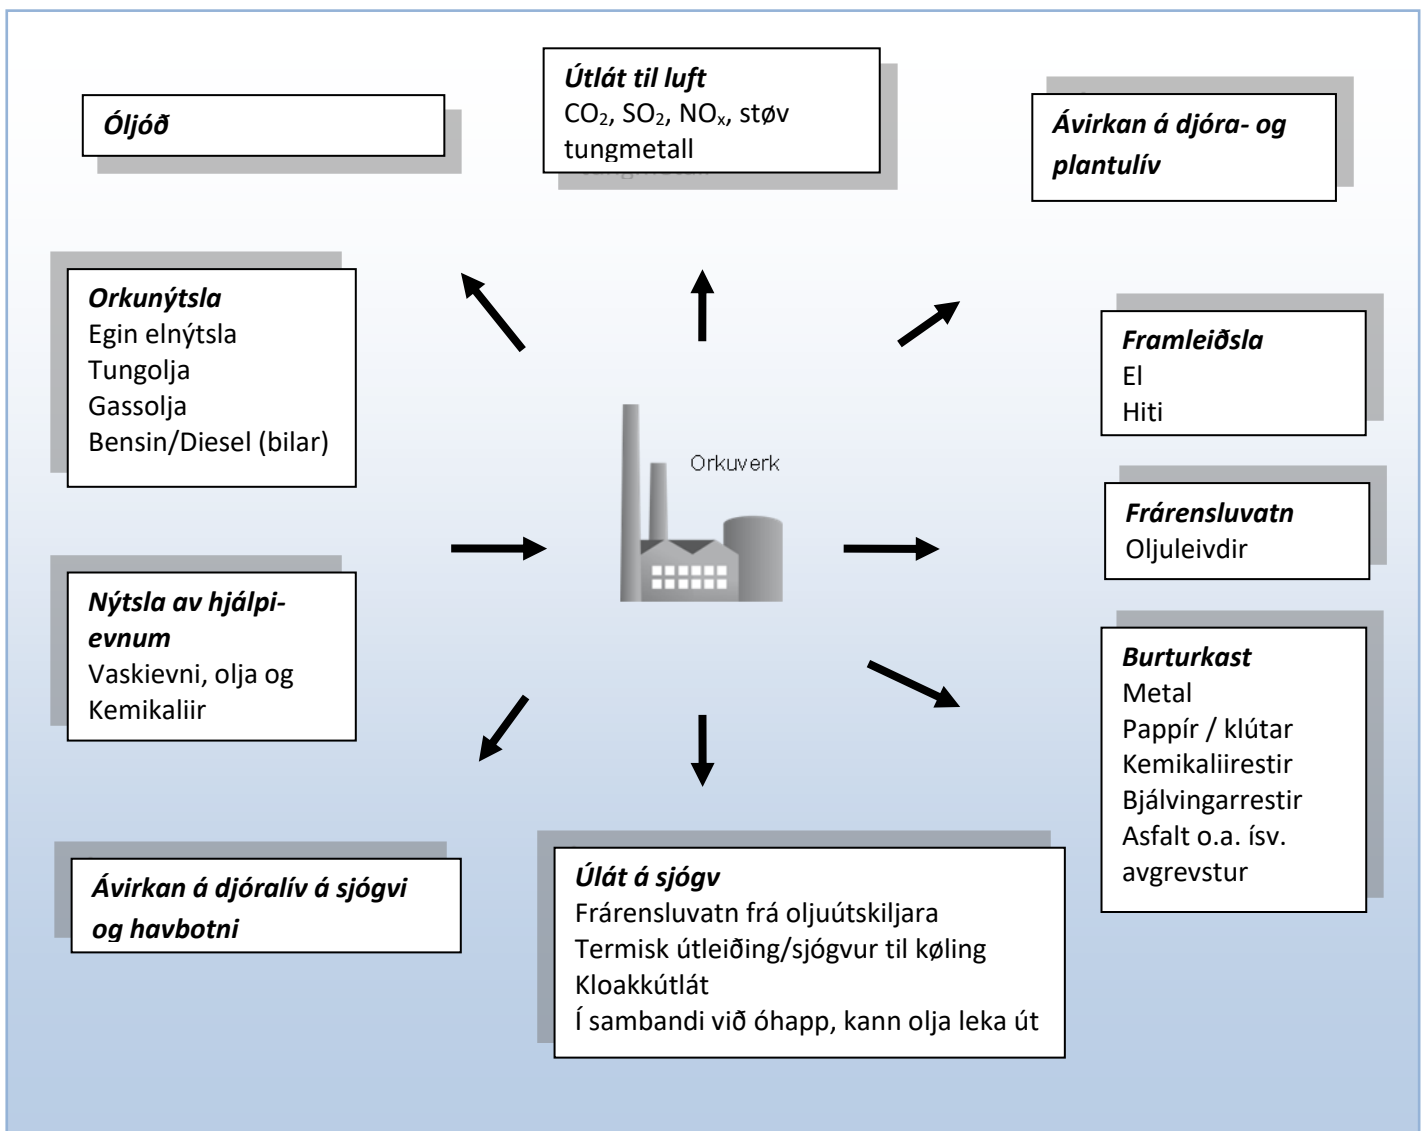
Útlát til luft
$CO_2$, $SO_2$, $NO_x$, støv tungmetall

Óljóð

Ávirkan á djóra- og plantulív

Orkunýtsla
Egin elnýtsla
Tungolja
Gassolja
Bensin/Diesel (bilar)

Framleiðsla
El
Hiti

Orkuverk

Frárensluvatn
Oljuleivdir

Nýtsla av hjálpievnum
Vaskievni, olja og Kemikaliir

Burturkast
Metal
Pappír / klútar
Kemikaliirestir
Bjálvingarrestir
Asfalt o.a. ísv. avgrevstur

Ávirkan á djóralív á sjógvi og havbotni

Úlát á sjógv
Frárensluvatn frá oljuútskiljara
Termisk útleiðing/sjógvur til køling
Kloakkútlát
Í sambandi við óhapp, kann olja leka út